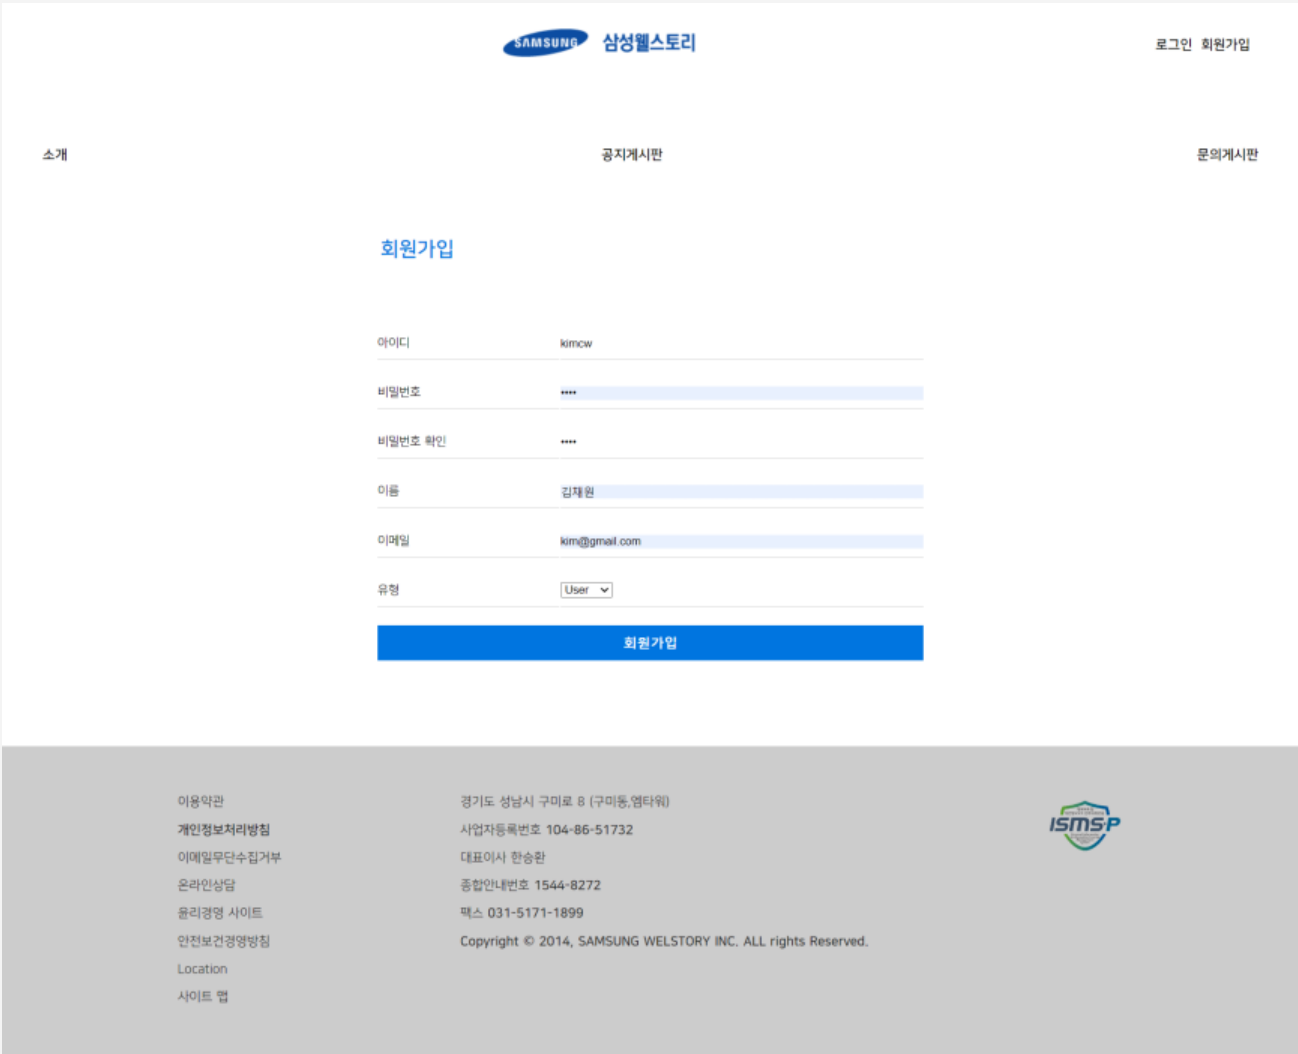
SAMSUNG 삼성웰스토리

로그인 회원가입

소개

공지게시판

문의게시판

회원가입

| 아이디 | kimcw |
|---|---|
| 비밀번호 | •••• |
| 비밀번호 확인 | •••• |
| 이름 | 김채원 |
| 이메일 | kim@gmail.com |
| 유형 | User |

회원가입

이용약관
개인정보처리방침
이메일무단수집거부
온라인상담
윤리경영 사이트
안전보건경영방침
Location
사이트 맵

경기도 성남시 구미로 8 (구미동,엠타워)
사업자등록번호 104-86-51732
대표이사 한승환
종합안내번호 1544-8272
팩스 031-5171-1899
Copyright © 2014, SAMSUNG WELSTORY INC. ALL rights Reserved.

ISMS-P